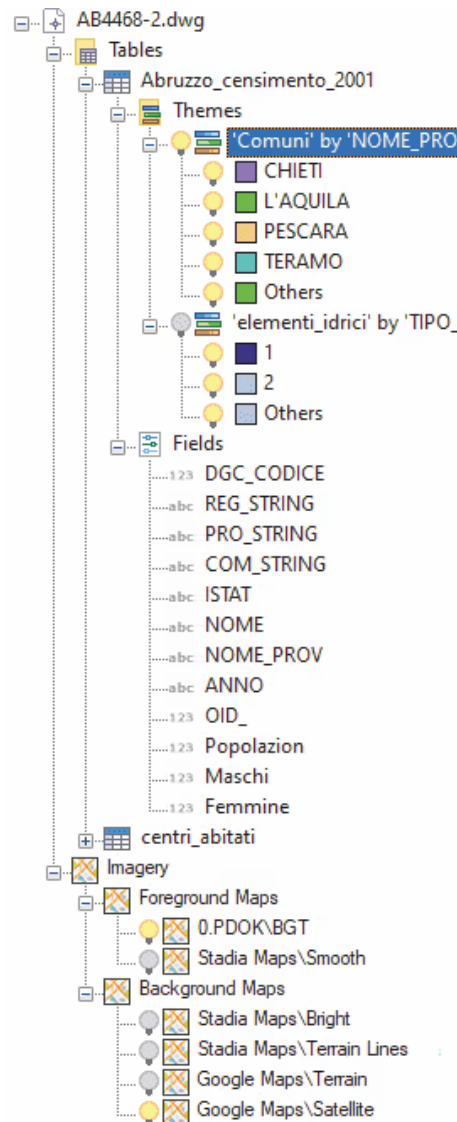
AB4468-2.dwg
Tables
Abruzzo_censimento_2001
Themes
'Comuni' by 'NOME_PRO
CHIETI
L'AQUILA
PESCARA
TERAMO
Others
'elementi_idrici' by 'TIPO_
1
2
Others
Fields
123 DGC_CODICE
abc REG_STRING
abc PRO_STRING
abc COM_STRING
abc ISTAT
abc NOME
abc NOME_PROV
abc ANNO
123 OID_
123 Popolazion
123 Maschi
123 Femmine
centri_abitati
Imagery
Foreground Maps
0.PDOK\BGT
Stadia Maps\Smooth
Background Maps
Stadia Maps\Bright
Stadia Maps\Terrain Lines
Google Maps\Terrain
Google Maps\Satellite